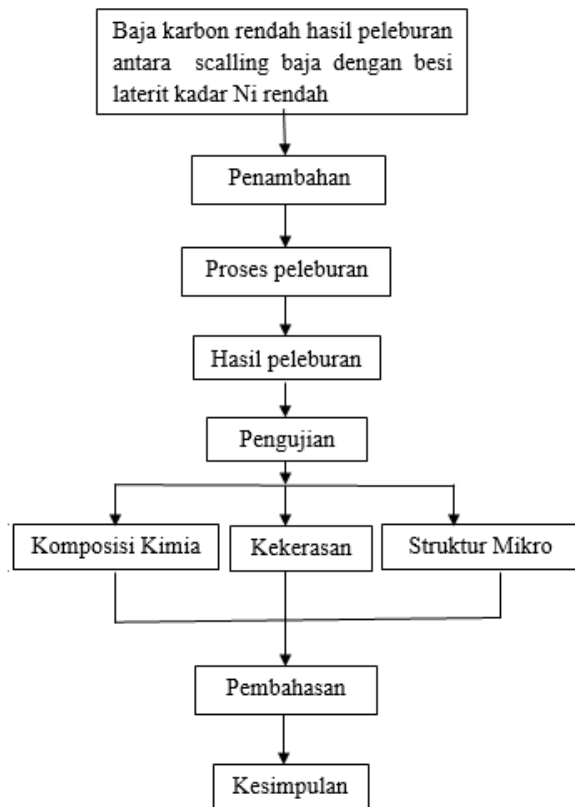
Baja karbon rendah hasil peleburan antara scalling baja dengan besi laterit kadar Ni rendah

Penambahan

Proses peleburan

Hasil peleburan

Pengujian

Komposisi Kimia

Kekerasan

Struktur Mikro

Pembahasan

Kesimpulan